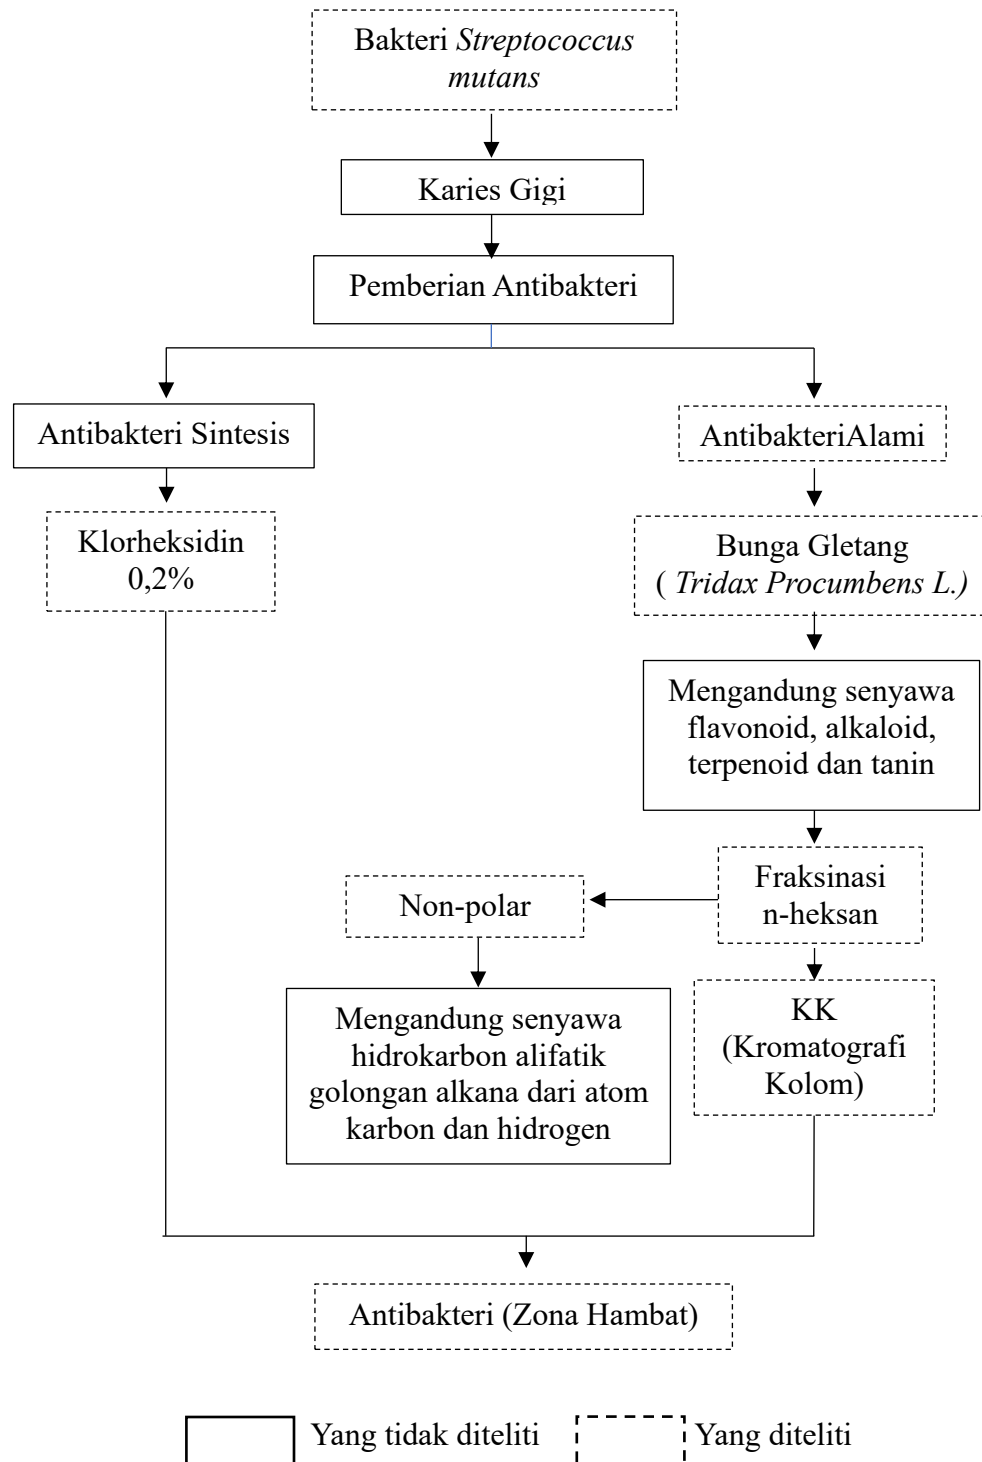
Bakteri *Streptococcus mutans*

Karies Gigi

Pemberian Antibakteri

Antibakteri Sintesis

Klorheksidin 0,2%

AntibakteriAlami

Bunga Gletang ( *Tridax Procumbens L.)*

Mengandung senyawa flavonoid, alkaloid, terpenoid dan tanin

Fraksinasi n-heksan

Non-polar

Mengandung senyawa hidrokarbon alifatik golongan alkana dari atom karbon dan hidrogen

KK (Kromatografi Kolom)

Antibakteri (Zona Hambat)

Yang tidak diteliti

Yang diteliti